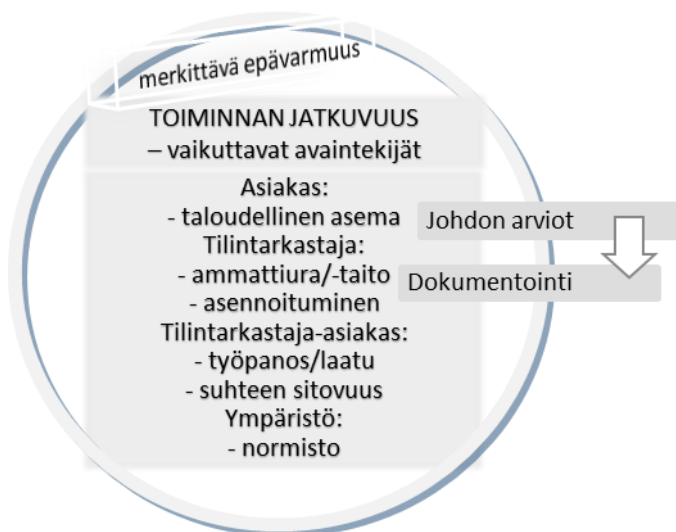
merkittävä epävarmuus

TOIMINNAN JATKUVUUS
– vaikuttavat avaintekijät

Asiakas:
- taloudellinen asema
Tilintarkastaja:
- ammattiura/-taito
- asennoituminen
Tilintarkastaja-asiakas:
- työpanos/laatu
- suhteen sitovuus
Ympäristö:
- normisto

Johdon arviot

Dokumentointi